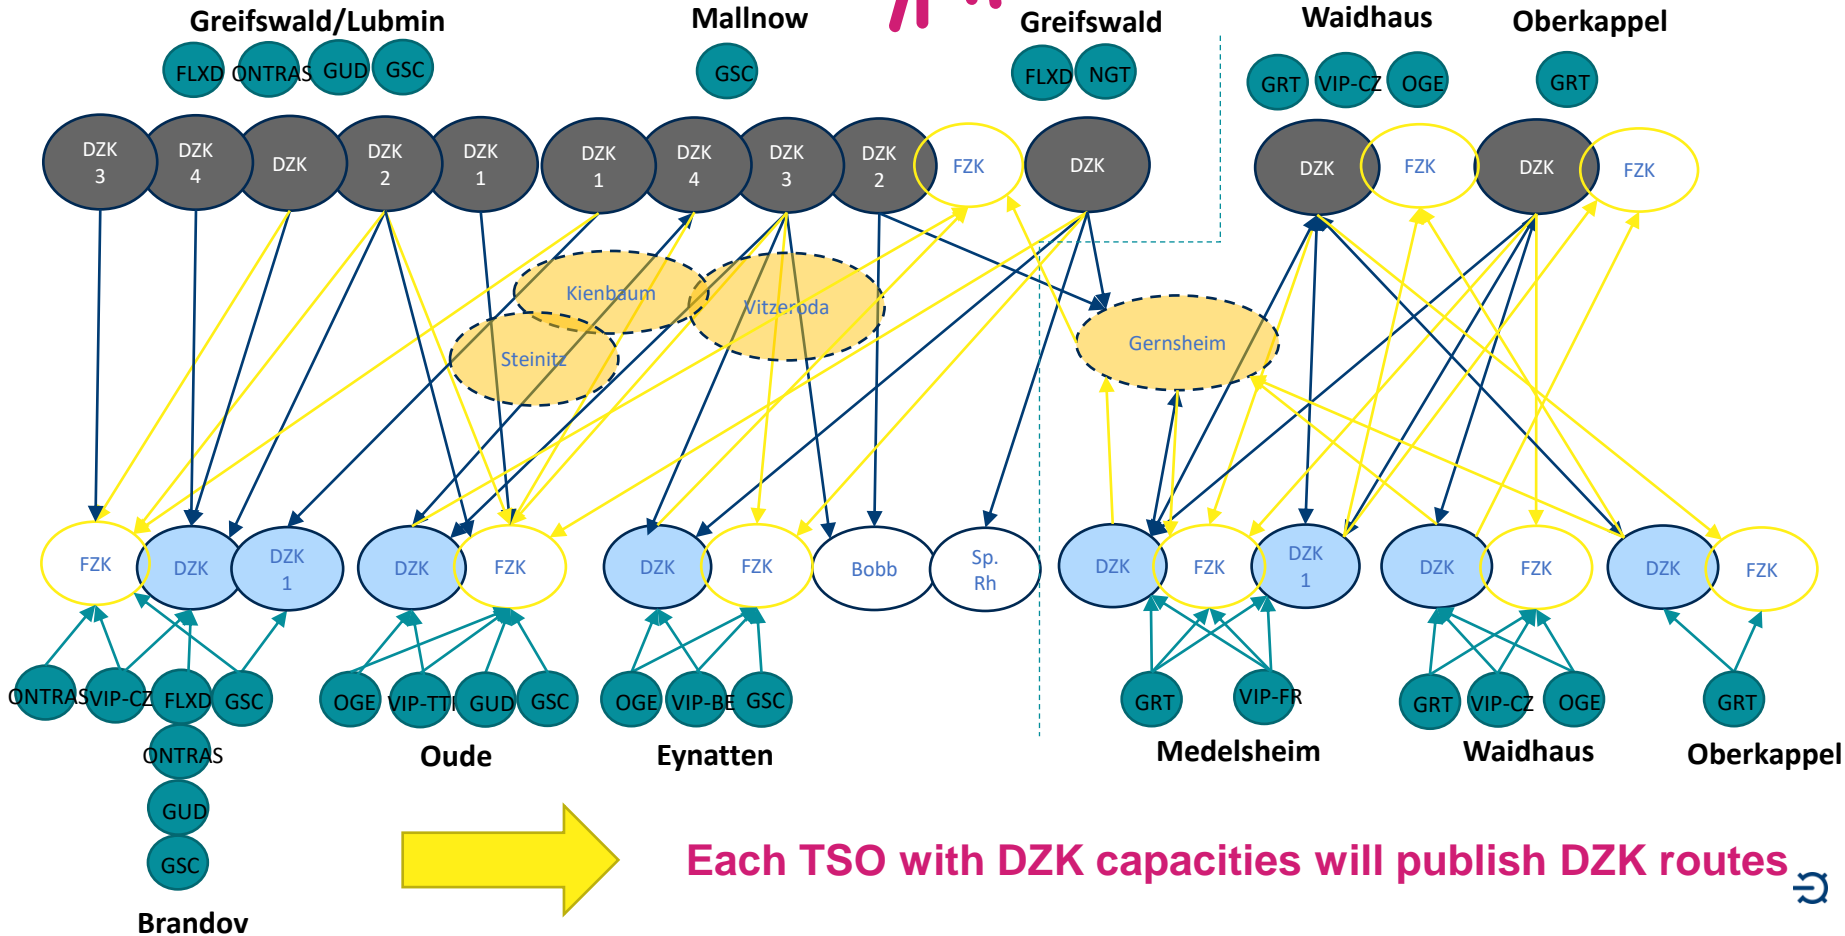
Greifswald/Lubmin

FLXD ONTRAS GUD GSC

Mallnow

GSC

Greifswald

FLXD NGT

Waidhaus

GRT VIP-CZ OGE

Oberkappel

GRT

DZK 3 DZK 4 DZK DZK 2 DZK 1 DZK 1 DZK 4 DZK 3 DZK 2 FZK DZK DZK FZK DZK FZK

Kienbaum

Vitzeroda

Steinitz

Gernsheim

FZK DZK DZK 1 DZK FZK DZK FZK Bobb Sp. Rh DZK FZK DZK 1 DZK FZK DZK FZK

ONTRAS VIP-CZ FLXD GSC OGE VIP-TTF GUD GSC OGE VIP-BE GSC GRT VIP-FR GRT VIP-CZ OGE GRT

ONTRAS

GUD

GSC

Brandov

Oude

Eynatten

Medelsheim

Waidhaus

Oberkappel

Each TSO with DZK capacities will publish DZK routes